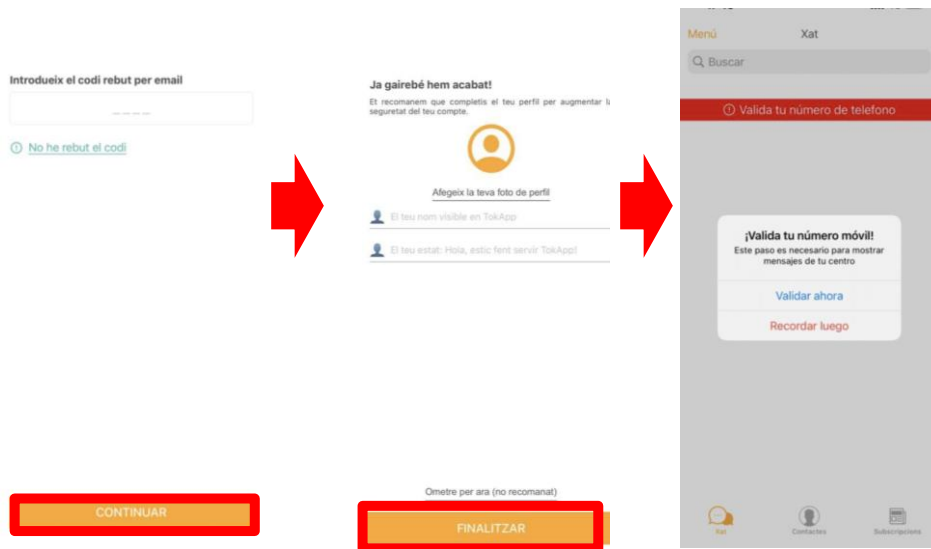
Introdueix el codi rebut per email

_ _ _ _

No he rebut el codi

CONTINUAR

Ja gairebé hem acabat!

Et recomanem que completis el teu perfil per augmentar la seguretat del teu compte.

Afegeix la teva foto de perfil

El teu nom visible en TokApp

El teu estat: Hola, estic fent servir TokApp!

Ometre per ara (no recomanat)

FINALITZAR

Menú

Xat

Buscar

Valida tu número de telefono

¡Valida tu número móvil!

Este paso es necesario para mostrar mensajes de tu centro

Validar ahora

Recordar luego

Xat

Contactes

Subscripcions